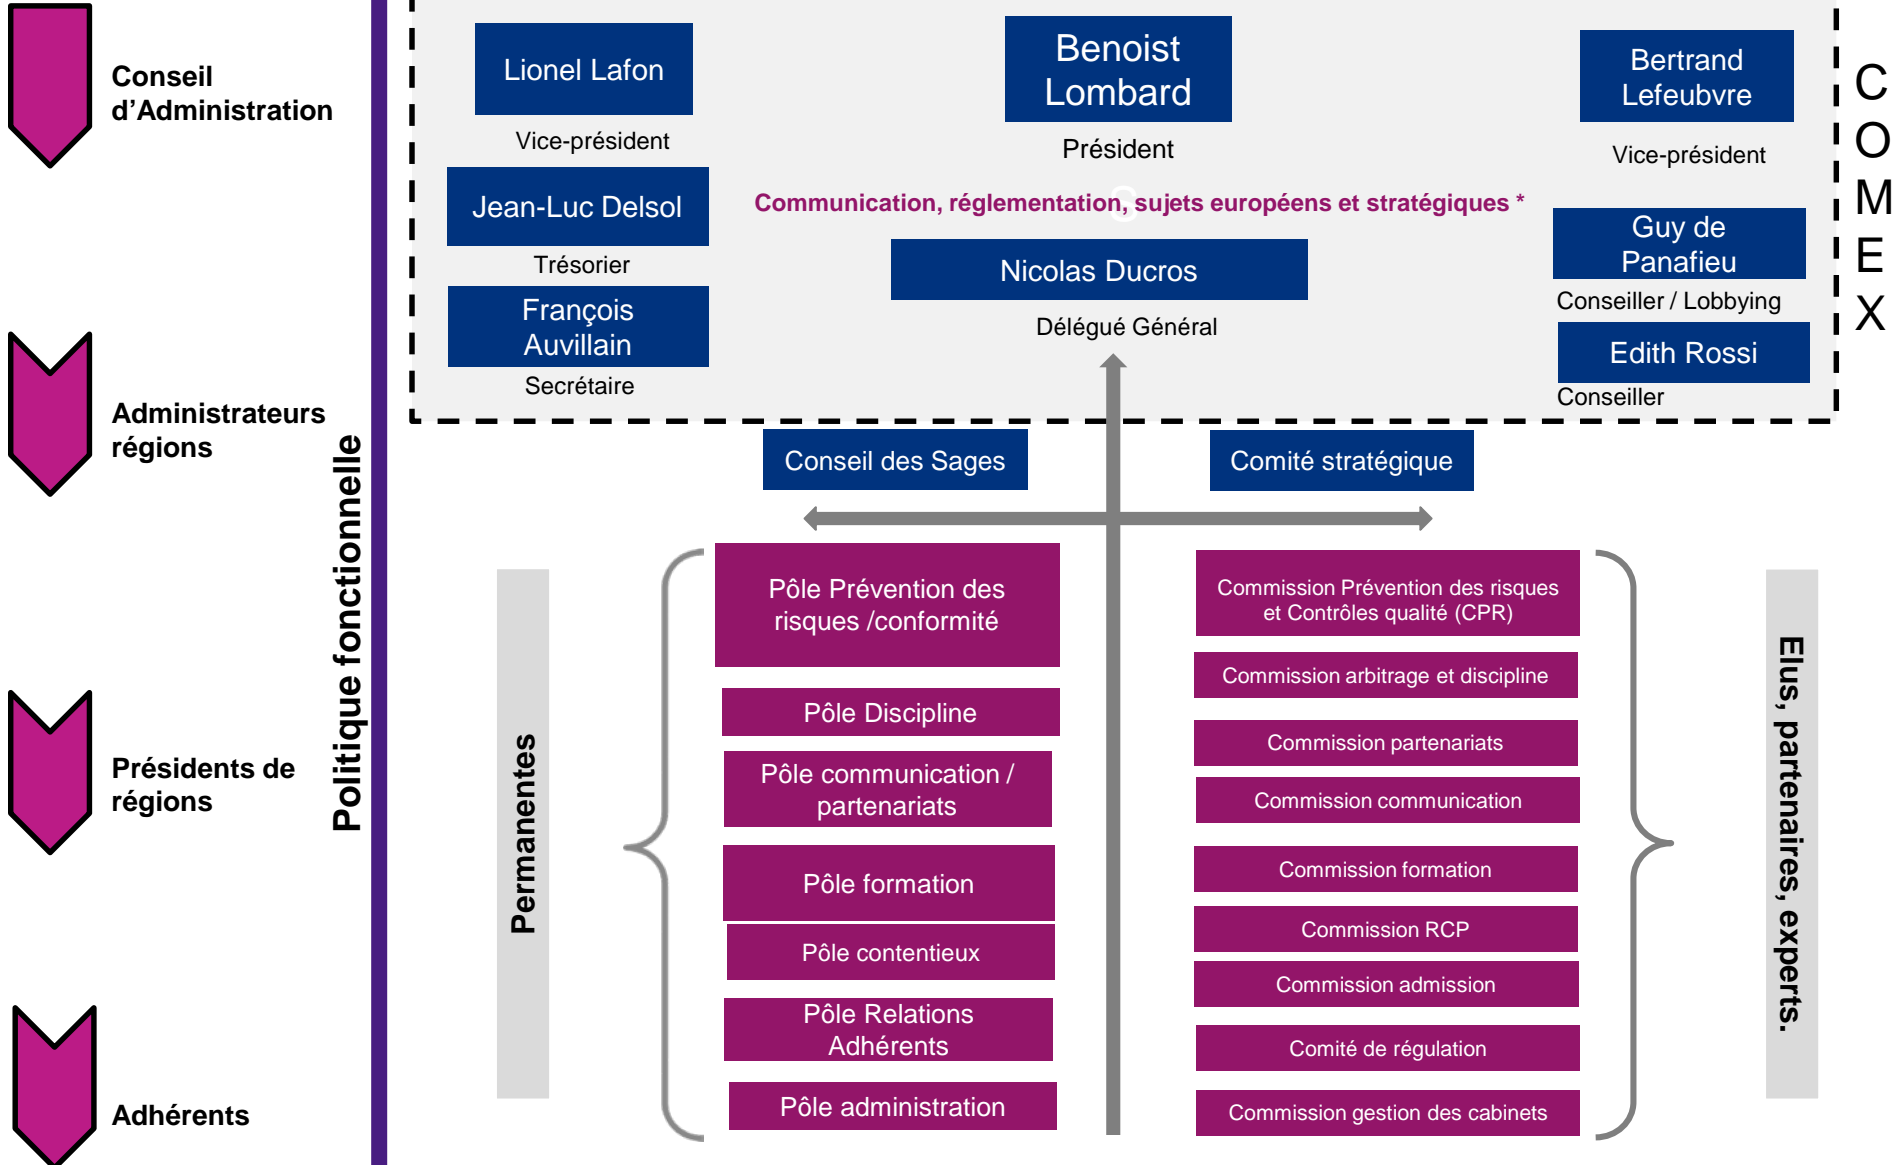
Conseil d’Administration

Administrateurs régions

Présidents de régions

Adhérents

Politique fonctionnelle

Lionel Lafon
Vice-président

Jean-Luc Delsol
Trésorier

François Auvillain
Secrétaire

Benoist Lombard
Président

Communication, réglementation, sujets européens et stratégiques *

Nicolas Ducros
Délégué Général

Bertrand Lefeubvre
Vice-président

Guy de Panafieu
Conseiller / Lobbying

Edith Rossi
Conseiller

C O M E X

Conseil des Sages

Comité stratégique

Permanentes

Pôle Prévention des risques /conformité

Pôle Discipline

Pôle communication / partenariats

Pôle formation

Pôle contentieux

Pôle Relations Adhérents

Pôle administration

Commission Prévention des risques et Contrôles qualité (CPR)

Commission arbitrage et discipline

Commission partenariats

Commission communication

Commission formation

Commission RCP

Commission admission

Comité de régulation

Commission gestion des cabinets

Elus, partenaires, experts.